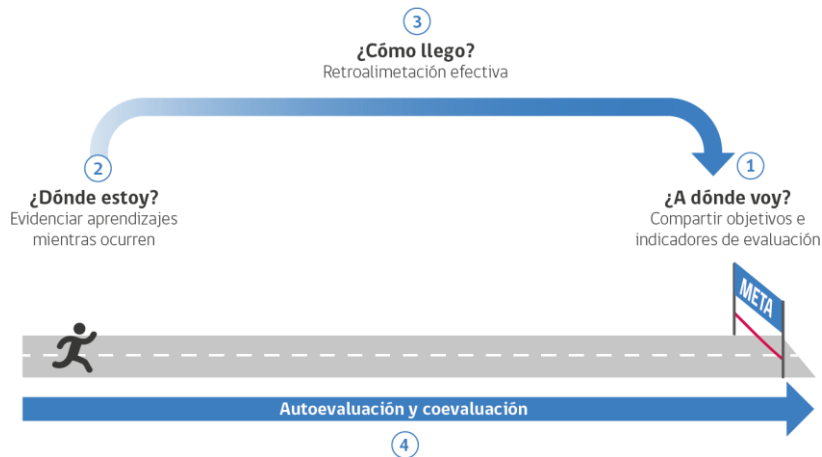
3
¿Cómo llego?
Retroalimetación efectiva

2
¿Dónde estoy?
Evidenciar aprendizajes mientras ocurren

1
¿A dónde voy?
Compartir objetivos e indicadores de evaluación

META

Autoevaluación y coevaluación
4